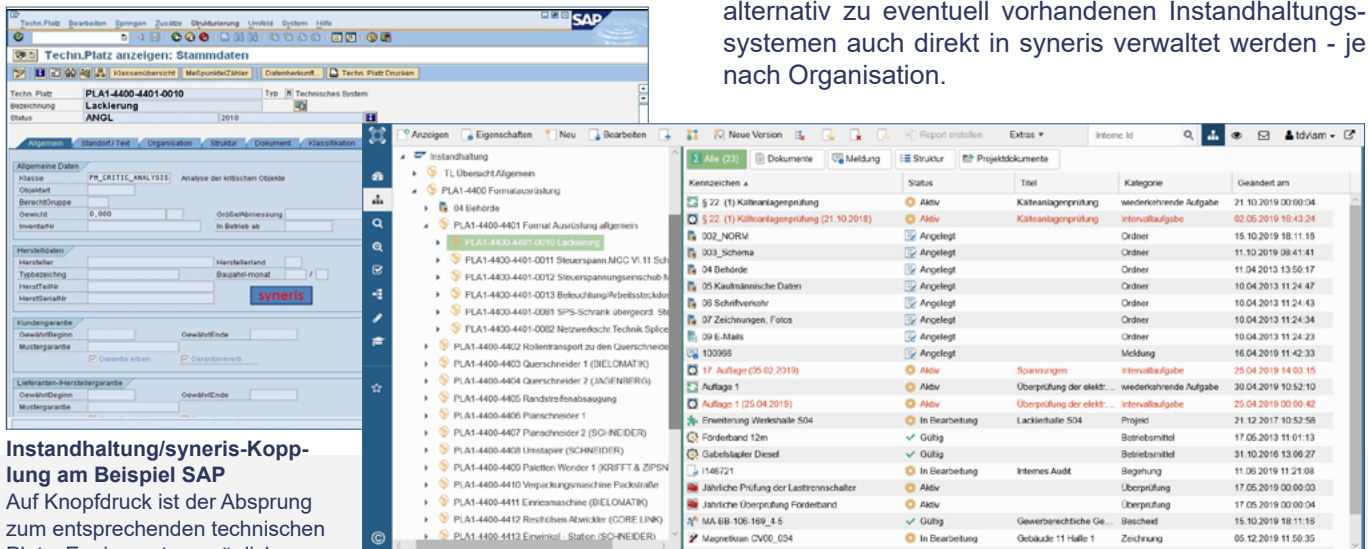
alternativ zu eventuell vorhandenen Instandhaltungssystemen auch direkt in syneris verwaltet werden - je nach Organisation.

Techn.Platz Bearbeiten Springen Zusätze Strukturierung Umfeld System Hilfe

SAP

Techn.Platz anzeigen: Stammdaten

Klassenübersicht Meßpunkte/Zähler Datenherkunft Techn. Platz Drucken

Techn. Platz PLA1-4400-4401-0010 Typ M Technisches System
Bezeichnung Lackierung
Status ANGL 2010

Allgemein Standort / Text Organisation Struktur Dokument Klassifikation

Allgemeine Daten
Klasse PM_CRITIC_ANALYSIS Analyse der kritischen Objekte
Objektart
BerechtGruppe
Gewicht 0,000 Größe/Abmessung
InventarNr In Betrieb ab

Herstellerdaten
Hersteller Herstellerland
Typbezeichng Baujahr-monat
HerstTeilNr
HerstSerialNr syneris

Kundengarantie
GewährlBeginn GewährlEnde
Mustergarantie
Garantie erben Garantievererb.

Lieferanten-/Herstellergarantie
GewährlBeginn GewährlEnde
Mustergarantie

Instandhaltung/syneris-Kopplung am Beispiel SAP
Auf Knopfdruck ist der Absprung zum entsprechenden technischen

Anzeigen Eigenschaften Neu Bearbeiten Neue Version Report erstellen Extras Interne Id tdvism

Instandhaltung
TL Übersicht Allgemein
PLA1-4400 Formalausrüstung
04 Behörde
PLA1-4400-4401 Formal.Ausrüstung allgemein
PLA1-4400-4401-0010 Lackierung
PLA1-4400-4401-0011 Steuerspann.MCC VI.11 Sch
PLA1-4400-4401-0012 Steuerspannungseinschub M
PLA1-4400-4401-0013 Beleuchtung/Arbeitssteckdo
PLA1-4400-4401-0081 SPS-Schrank übergeord. St
PLA1-4400-4401-0082 Netzwerkschr.Technik Splice
PLA1-4400-4402 Rollentransport zu den Querschneide
PLA1-4400-4403 Querschneider 1 (BIELOMATIK)
PLA1-4400-4404 Querschneider 2 (JAGENBERG)
PLA1-4400-4405 Randstreifenabsaugung
PLA1-4400-4406 Planschneider 1
PLA1-4400-4407 Planschneider 2 (SCHNEIDER)
PLA1-4400-4408 Umstapler (SCHNEIDER)
PLA1-4400-4409 Paletten Wender 1 (KRIFFT & ZIPSN
PLA1-4400-4410 Verpackungsmaschine Packstraße
PLA1-4400-4411 Einriesmaschine (BIELOMATIK)
PLA1-4400-4412 Resthülsen Abwickler (CORE LINK)
PLA1-4400-4413 Einwinkel - Station (SCHNEIDER)

Alle (23) Dokumente Meldung Struktur Projektdokumente

| Kennzeichen | Status | Titel | Kategorie | Geändert am |
|---|---|---|---|---|
| § 22. (1) Kälteanlagenprüfung | Aktiv | Kälteanlagenprüfung | wiederkehrende Aufgabe | 21.10.2019 00:00:04 |
| § 22. (1) Kälteanlagenprüfung (21.10.2018) | Aktiv | Kälteanlagenprüfung | intervallaufgabe | 02.05.2019 10:43:24 |
| 002_NORM | Angelegt | | Ordner | 15.10.2019 18:11:15 |
| 003_Schema | Angelegt | | Ordner | 11.10.2019 08:41:41 |
| 04 Behörde | Angelegt | | Ordner | 11.04.2013 13:50:17 |
| 05 Kaufmännische Daten | Angelegt | | Ordner | 10.04.2013 11:24:47 |
| 06 Schriftverkehr | Angelegt | | Ordner | 10.04.2013 11:24:43 |
| 07 Zeichnungen, Fotos | Angelegt | | Ordner | 10.04.2013 11:24:34 |
| 09 E-Mails | Angelegt | | Ordner | 10.04.2013 11:24:23 |
| 100986 | Angelegt | | Meldung | 16.04.2019 11:42:33 |
| 17. Auflage (05.02.2019) | Aktiv | Spannungen | intervallaufgabe | 25.04.2019 14:03:15 |
| Auflage 1 | Aktiv | Überprüfung der elektr... | wiederkehrende Aufgabe | 30.04.2019 10:52:10 |
| Auflage 1 (25.04.2019) | Aktiv | Überprüfung der elektr... | intervallaufgabe | 25.04.2019 00:00:42 |
| Erweiterung Werkshalle S04 | In Bearbeitung | Lackierhalle S04 | Projekt | 21.12.2017 10:52:58 |
| Förderband 12m | Gültig | | Betriebsmittel | 17.05.2013 11:01:13 |
| Gabelstapler Diesel | Gültig | | Betriebsmittel | 31.10.2016 13:06:27 |
| I146721 | In Bearbeitung | Internes Audit | Begehung | 11.06.2019 11:21:08 |
| Jährliche Prüfung der Lasttrennschalter | Aktiv | | Überprüfung | 17.05.2019 00:00:03 |
| Jährliche Überprüfung Förderband | Aktiv | | Überprüfung | 17.05.2019 00:00:04 |
| MA-BB-106.169_4-5 | Gültig | Gewerberechtliche Ge... | Bescheid | 15.10.2019 18:11:16 |
| Magnetkran CV00_034 | In Bearbeitung | Gebäude 11 Halle 1 | Zeichnung | 05.12.2019 11:50:35 |